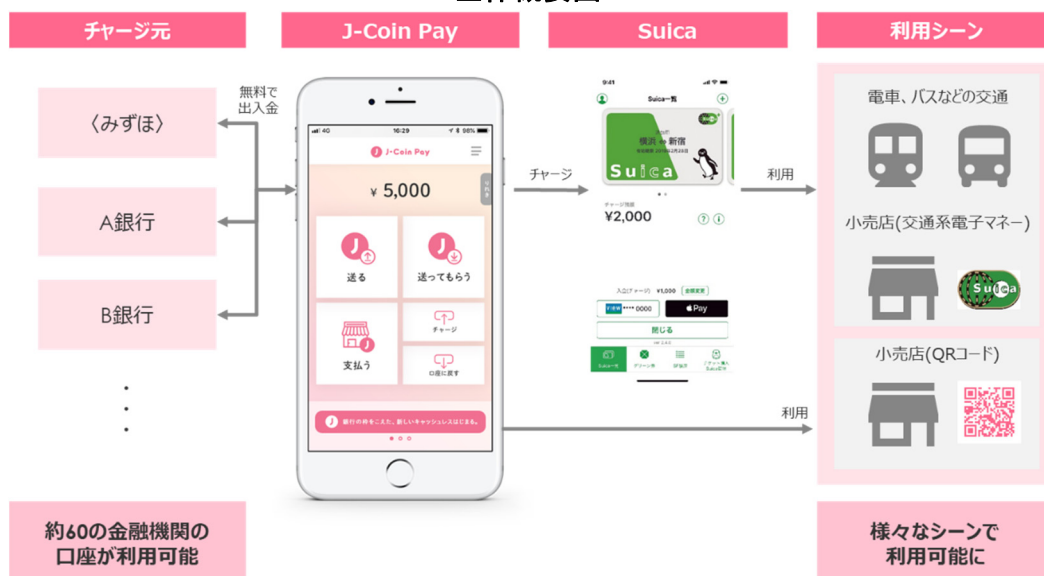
チャージ元

J-Coin Pay

Suica

利用シーン

〈みずほ〉

A銀行

B銀行

・
・
・

無料で
出入金

4G 16:29 96%

J-Coin Pay

¥ 5,000

送る

送ってもらう

チャージ

支払う

口座に戻す

銀行の枠をこえた、新しいキャッシュレスはじまる。

チャージ

9:41

Suica一覧

横浜 ⇒ 新宿

Suica

チャージ残額
¥2,000

入金(チャージ) ¥1,000

VIEW **** 0000

Apple Pay

閉じる

Suica一覧

利用

利用

電車、バスなどの交通

小売店(交通系電子マネー)

Suica

小売店(QRコード)

約60の金融機関の
口座が利用可能

様々なシーンで
利用可能に